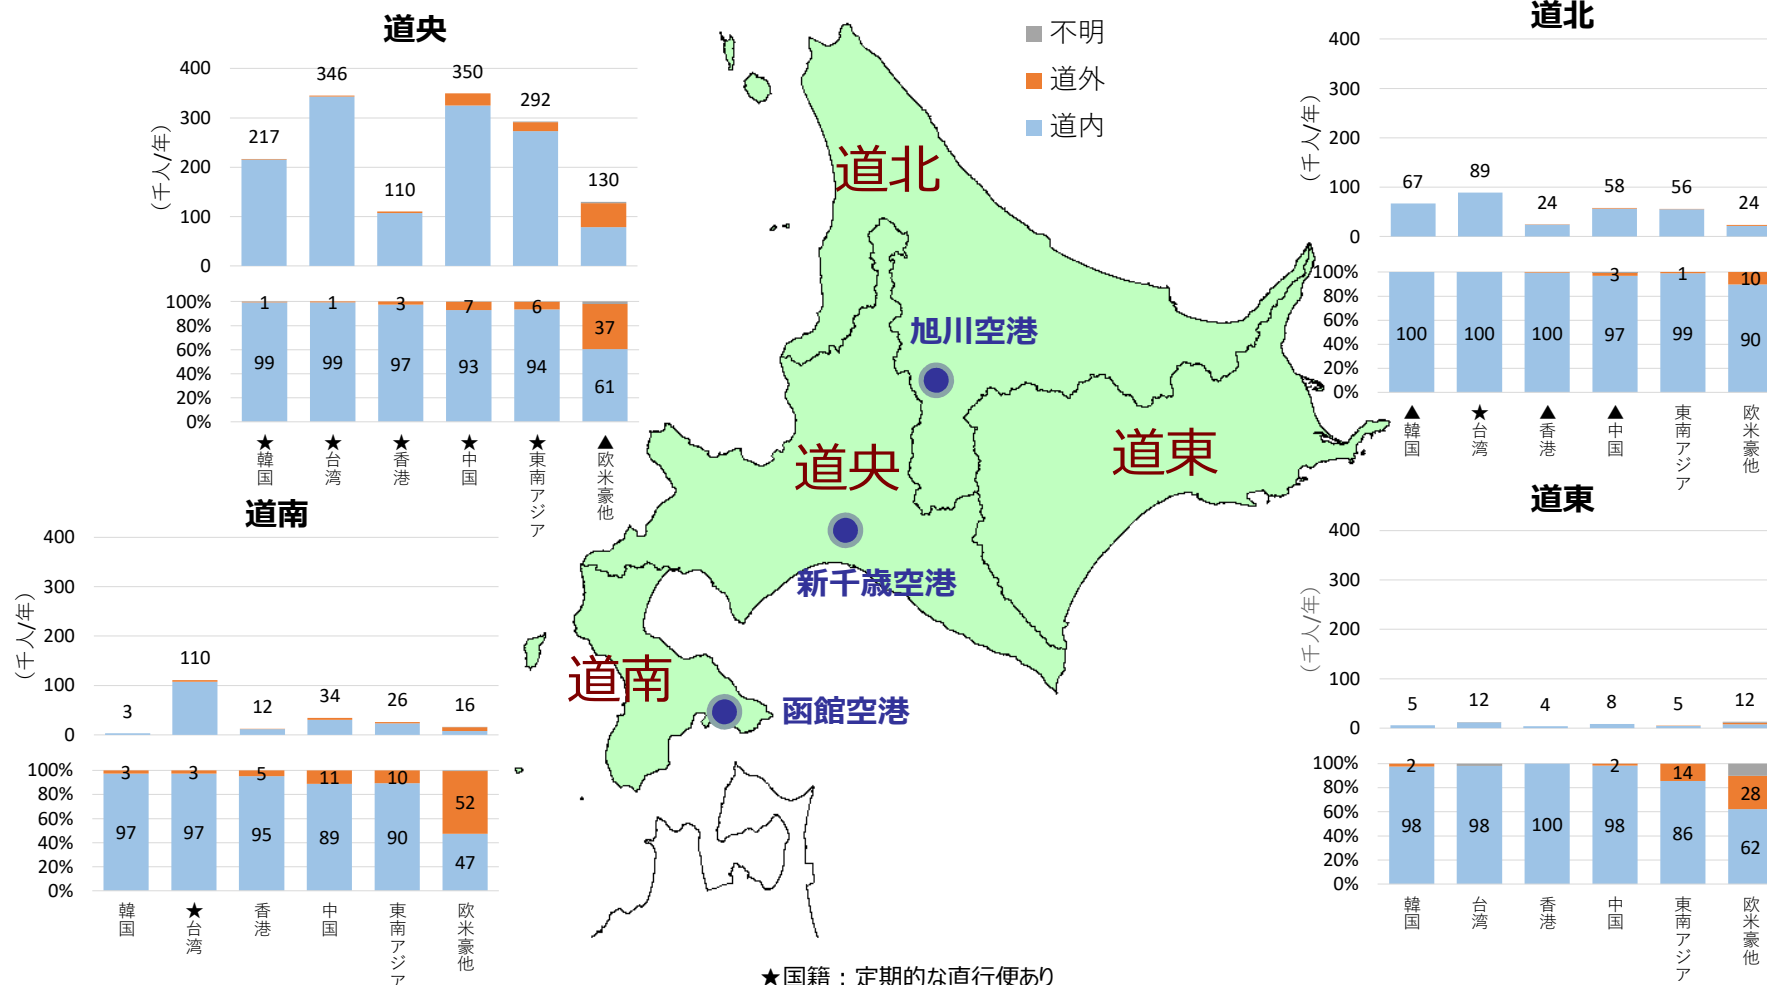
道央

（千人/年）

400
300
200
100
0

217 346 110 350 292 130

100%
80%
60%
40%
20%
0%

| | ★韓国 | ★台湾 | ★香港 | ★中国 | ★東南アジア | ▲欧米豪他 |
|---|---|---|---|---|---|---|
| 道外 | 1 | 1 | 3 | 7 | 6 | 37 |
| 道内 | 99 | 99 | 97 | 93 | 94 | 61 |

不明
道外
道内

道北

（千人/年）

400
300
200
100
0

67 89 24 58 56 24

100%
80%
60%
40%
20%
0%

| | ▲韓国 | ★台湾 | ▲香港 | ▲中国 | 東南アジア | 欧米豪他 |
|---|---|---|---|---|---|---|
| 道外 | | | | 3 | 1 | 10 |
| 道内 | 100 | 100 | 100 | 97 | 99 | 90 |

道北
旭川空港
道央
道東
新千歳空港
道南
函館空港

道南

（千人/年）

400
300
200
100
0

3 110 12 34 26 16

100%
80%
60%
40%
20%
0%

| | 韓国 | ★台湾 | 香港 | 中国 | 東南アジア | 欧米豪他 |
|---|---|---|---|---|---|---|
| 道外 | 3 | 3 | 5 | 11 | 10 | 52 |
| 道内 | 97 | 97 | 95 | 89 | 90 | 47 |

道東

（千人/年）

400
300
200
100
0

5 12 4 8 5 12

100%
80%
60%
40%
20%
0%

| | 韓国 | 台湾 | 香港 | 中国 | 東南アジア | 欧米豪他 |
|---|---|---|---|---|---|---|
| 道外 | 2 | | | 2 | 14 | 28 |
| 道内 | 98 | 98 | 100 | 98 | 86 | 62 |

★国籍：定期的な直行便あり